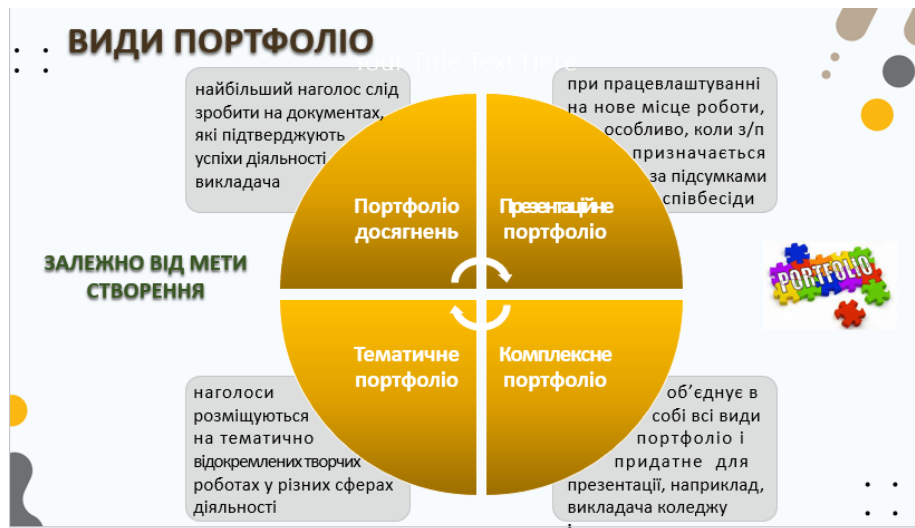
ВИДИ ПОРТФОЛІО

Your Title Text Here

найбільший наголос слід зробити на документах, які підтверджують успіхи діяльності викладача

при працевлаштуванні на нове місце роботи, особливо, коли з/п призначається за підсумками співбесіди

Портфоліо досягнень

Презентаційне портфоліо

ЗАЛЕЖНО ВІД МЕТИ СТВОРЕННЯ

PORTFOLIO

Тематичне портфоліо

Комплексне портфоліо

наголоси розміщуються на тематично відокремлених творчих роботах у різних сферах діяльності

об'єднує в собі всі види портфоліо і придатне для презентації, наприклад, викладача коледжу